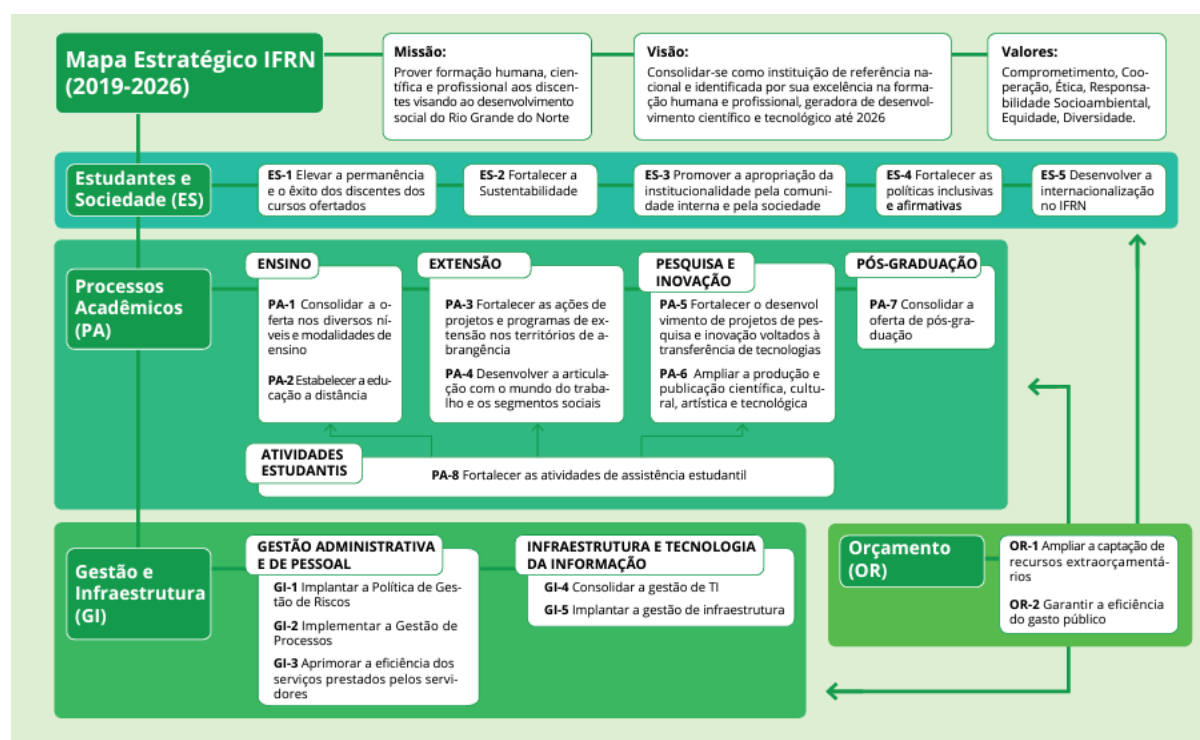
Mapa Estratégico IFRN (2019-2026)

Missão:
Prover formação humana, científica e profissional aos discentes visando ao desenvolvimento social do Rio Grande do Norte

Visão:
Consolidar-se como instituição de referência nacional e identificada por sua excelência na formação humana e profissional, geradora de desenvolvimento científico e tecnológico até 2026

Valores:
Comprometimento, Cooperação, Ética, Responsabilidade Socioambiental, Equidade, Diversidade.

Estudantes e Sociedade (ES)

ES-1 Elevar a permanência e o êxito dos discentes dos cursos ofertados

ES-2 Fortalecer a Sustentabilidade

ES-3 Promover a apropriação da institucionalidade pela comunidade interna e pela sociedade

ES-4 Fortalecer as políticas inclusivas e afirmativas

ES-5 Desenvolver a internacionalização no IFRN

Processos Acadêmicos (PA)

ENSINO
PA-1 Consolidar a oferta nos diversos níveis e modalidades de ensino
PA-2 Estabelecer a educação a distância

EXTENSÃO
PA-3 Fortalecer as ações de projetos e programas de extensão nos territórios de abrangência
PA-4 Desenvolver a articulação com o mundo do trabalho e os segmentos sociais

PESQUISA E INOVAÇÃO
PA-5 Fortalecer o desenvolvimento de projetos de pesquisa e inovação voltados à transferência de tecnologias
PA-6 Ampliar a produção e publicação científica, cultural, artística e tecnológica

PÓS-GRADUAÇÃO
PA-7 Consolidar a oferta de pós-graduação

ATIVIDADES ESTUDANTIS
PA-8 Fortalecer as atividades de assistência estudantil

Gestão e Infraestrutura (GI)

GESTÃO ADMINISTRATIVA E DE PESSOAL
GI-1 Implantar a Política de Gestão de Riscos
GI-2 Implementar a Gestão de Processos
GI-3 Aprimorar a eficiência dos serviços prestados pelos servidores

INFRAESTRUTURA E TECNOLOGIA DA INFORMAÇÃO
GI-4 Consolidar a gestão de TI
GI-5 Implantar a gestão de infraestrutura

Orçamento (OR)
OR-1 Ampliar a captação de recursos extraorçamentários
OR-2 Garantir a eficiência do gasto público